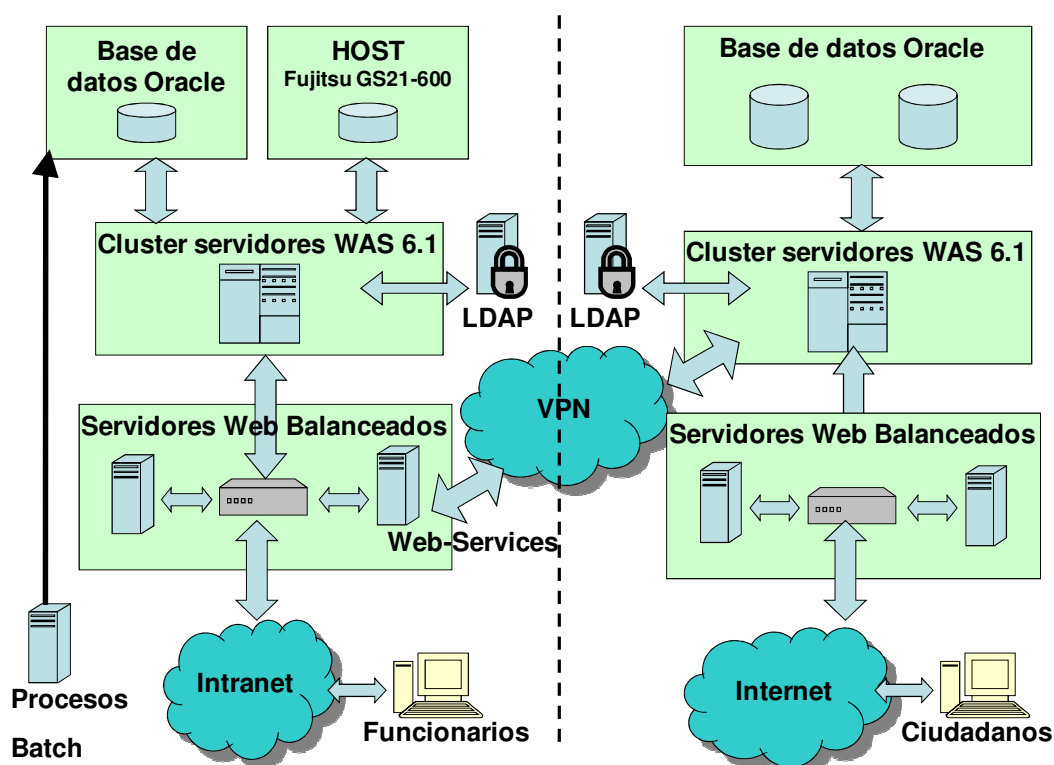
Base de datos Oracle

HOST
Fujitsu GS21-600

Cluster servidores WAS 6.1

LDAP

Servidores Web Balanceados

Web-Services

Intranet

Funcionarios

Procesos Batch

VPN

Base de datos Oracle

LDAP

Cluster servidores WAS 6.1

Servidores Web Balanceados

Internet

Ciudadanos